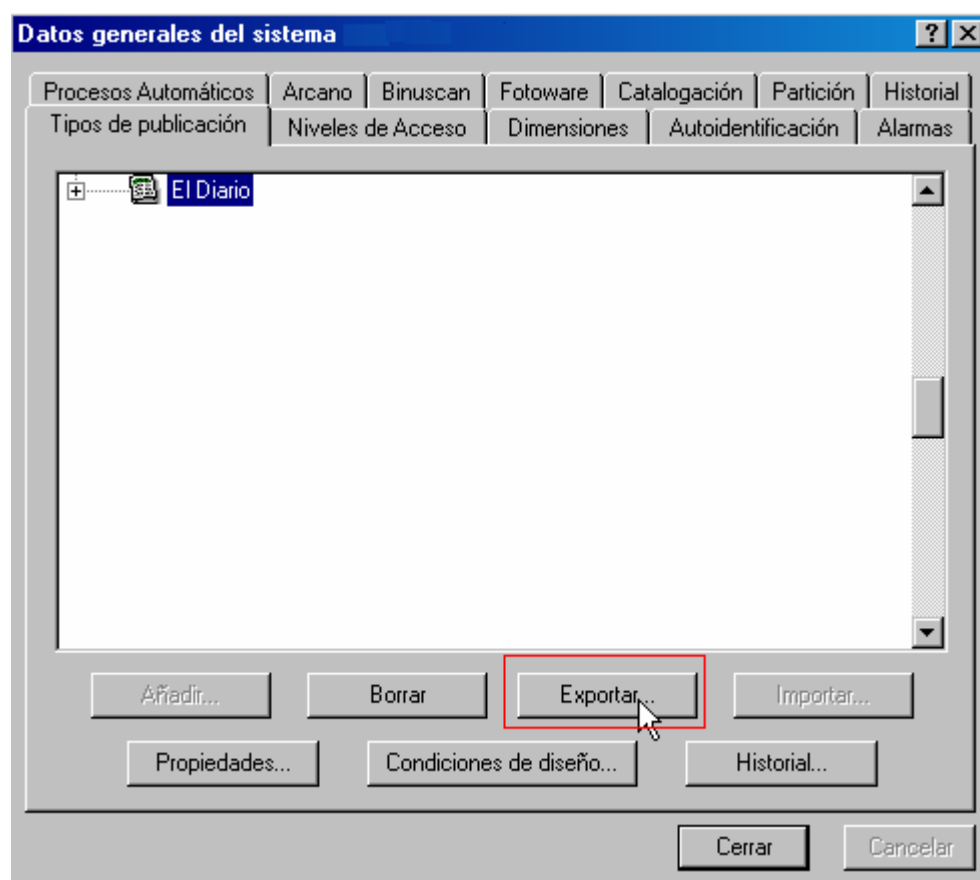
Datos generales del sistema

?

Procesos Automáticos | Arcano | Binuscan | Fotoware | Catalogación | Partición | Historial

Tipos de publicación | Niveles de Acceso | Dimensiones | Autoidentificación | Alarmas

El Diario

Añadir...

Borrar

Exportar...

Importar...

Propiedades...

Condiciones de diseño...

Historial...

Cerrar

Cancelar